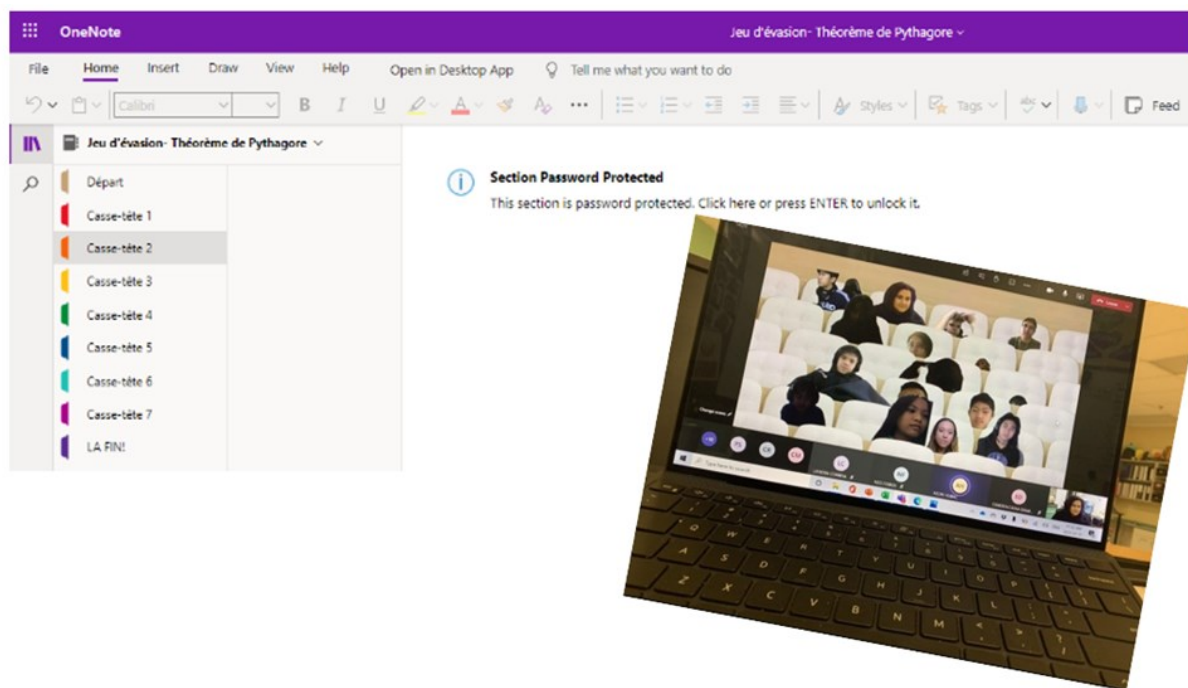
OneNote

Jeu d'évasion- Théorème de Pythagore

File Home Insert Draw View Help Open in Desktop App Tell me what you want to do

Calibri B I U Styles Tags Feed

Jeu d'évasion- Théorème de Pythagore

Départ

Casse-tête 1

Casse-tête 2

Casse-tête 3

Casse-tête 4

Casse-tête 5

Casse-tête 6

Casse-tête 7

LA FIN!

Section Password Protected

This section is password protected. Click here or press ENTER to unlock it.